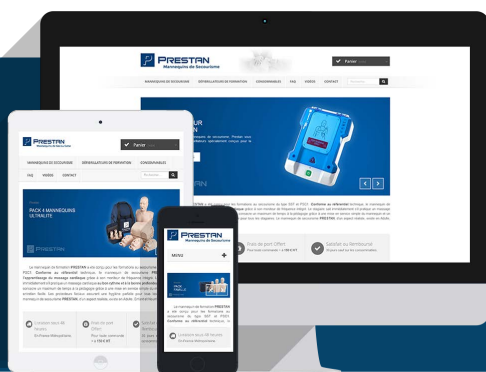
PRESTAN
Mannequins de Secourisme

Panier

MANNEQUINS DE SECOURISME
DÉFIBRILLATEURS DE FORMATION
CONSOMMABLES
FAQ
VIDEOS
CONTACT
Recherche

UR

PRESTAN

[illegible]

Frais de port Offert
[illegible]

Satisfait ou Remboursé
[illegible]

PRESTAN
Mannequins de Secourisme

Panier

MANNEQUINS DE SECOURISME
DÉFIBRILLATEURS DE FORMATION
CONSOMMABLES
FAQ
VIDEOS
CONTACT
Recherche

PACK 4 MANNEQUINS ULTRALITE

PRESTAN

Le mannequin de formation PRESTAN a été conçu pour les formations au secourisme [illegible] PSC1. Conforme au référentiel technique, le mannequin PRESTAN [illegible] l'apprentissage du massage cardiaque grâce à son moniteur de fréquence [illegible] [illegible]

Livraison sous 48 heures
En France Métropolitaine

Frais de port Offert
Pour toute commande > à 150 € HT

Satisfait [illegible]
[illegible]

PRESTAN
Mannequins de Secourisme

MENU

PRESTAN

Le mannequin de formation PRESTAN a été conçu pour les formations au secourisme de type SST et PSC1. Conforme au référentiel technique, le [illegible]

Livraison sous 48 heures
En France Métropolitaine